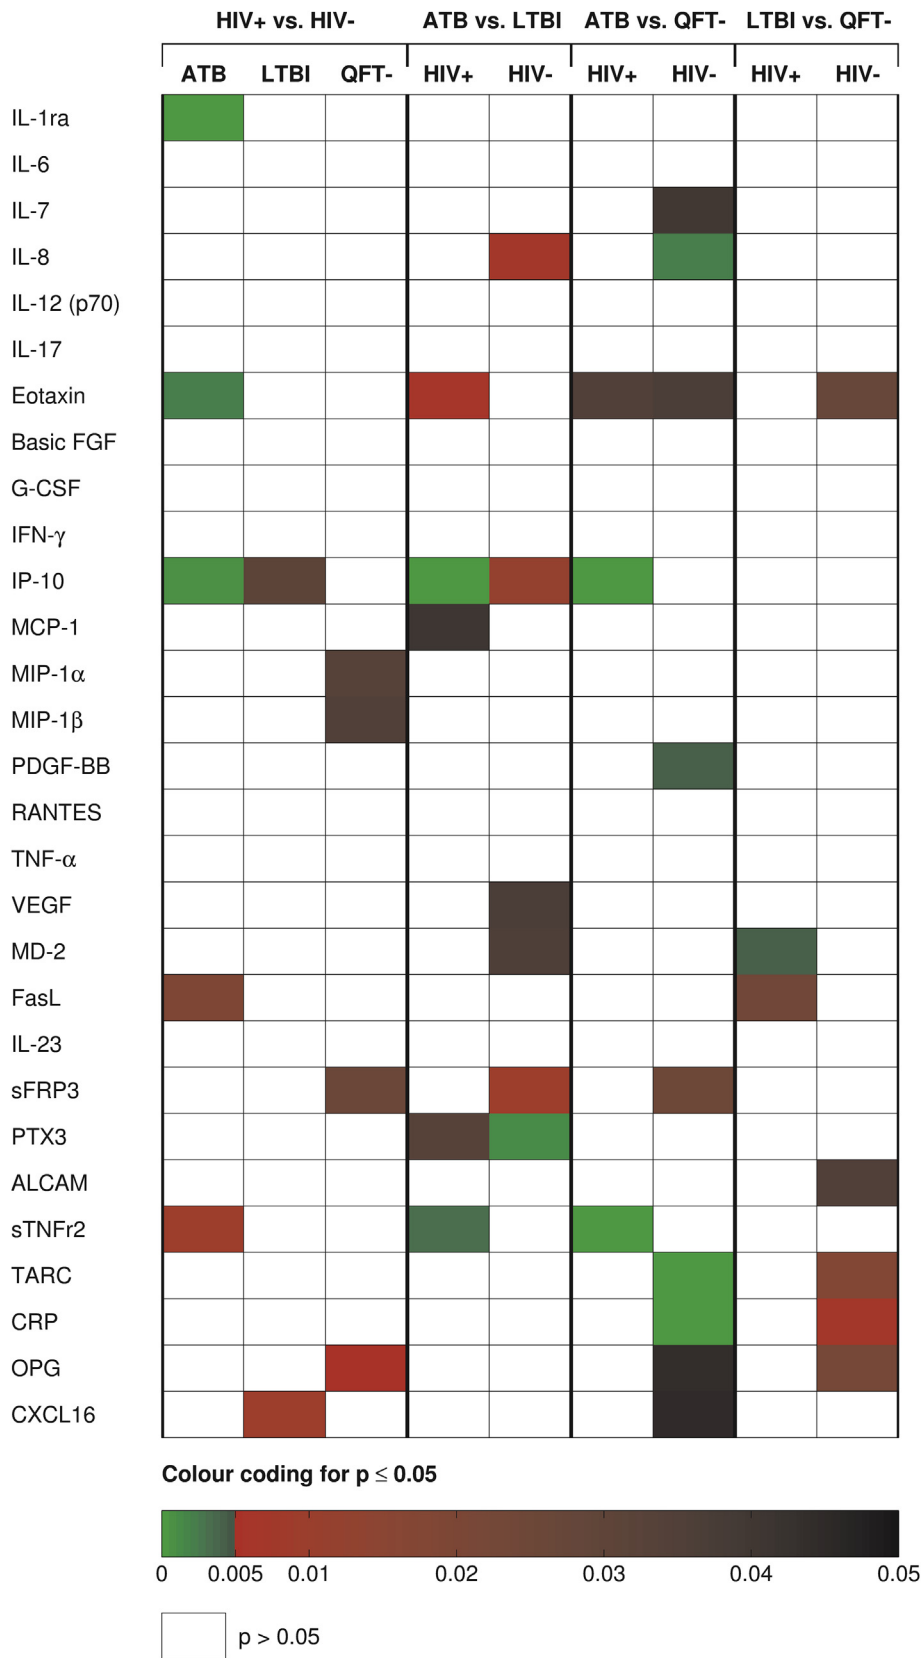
HIV+ vs. HIV- | ATB vs. LTBI | ATB vs. QFT- | LTBI vs. QFT-

ATB LTBI QFT- | HIV+ HIV- | HIV+ HIV- | HIV+ HIV-

IL-1ra
IL-6
IL-7
IL-8
IL-12 (p70)
IL-17
Eotaxin
Basic FGF
G-CSF
IFN-γ
IP-10
MCP-1
MIP-1α
MIP-1β
PDGF-BB
RANTES
TNF-α
VEGF
MD-2
FasL
IL-23
sFRP3
PTX3
ALCAM
sTNFr2
TARC
CRP
OPG
CXCL16

Colour coding for p ≤ 0.05

0 0.005 0.01 0.02 0.03 0.04 0.05

p > 0.05